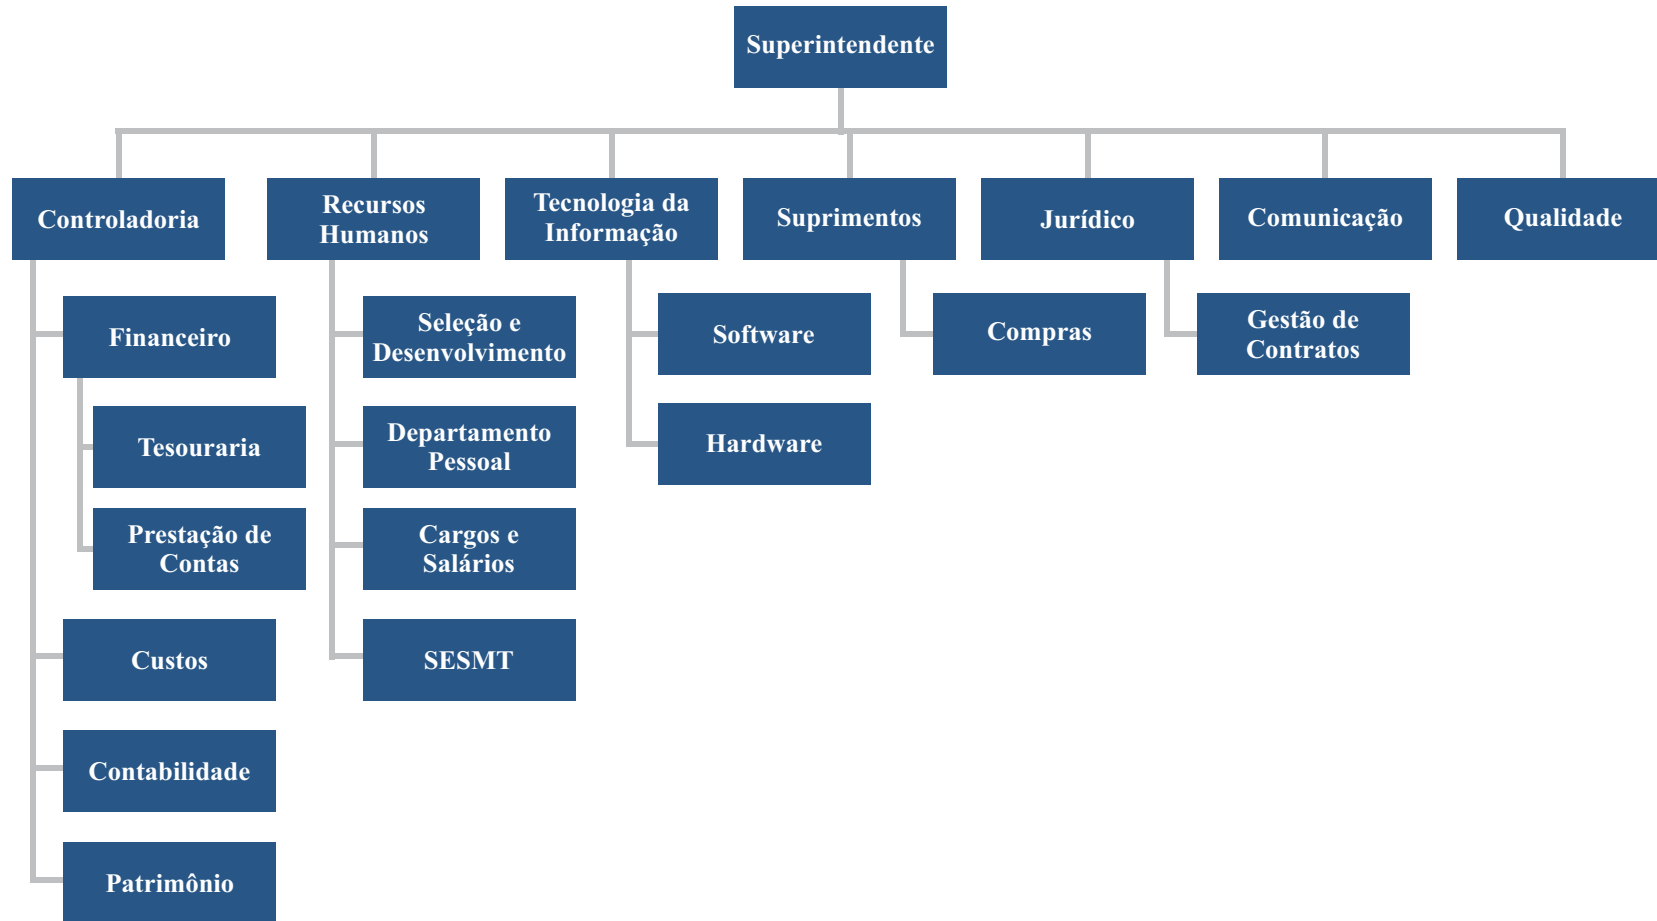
Superintendente

Controladoria

Financeiro

Tesouraria

Prestação de Contas

Custos

Contabilidade

Patrimônio

Recursos Humanos

Seleção e Desenvolvimento

Departamento Pessoal

Cargos e Salários

SESMT

Tecnologia da Informação

Software

Hardware

Suprimentos

Compras

Jurídico

Gestão de Contratos

Comunicação

Qualidade